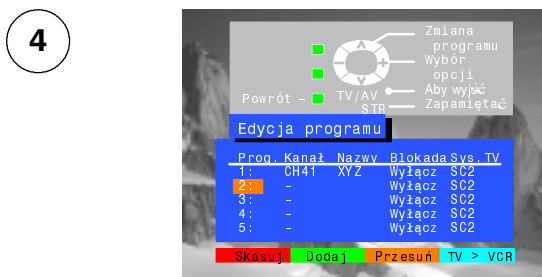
4

Zmiana programu
Wybór opcji
Aby wyjść
Zapamiętać
Powrót –
TV/AV
STR

Edycja programu

| Prog. | Kanał | Nazwy | Blokada | Sys. TV |
|---|---|---|---|---|
| 1: | CH41 | XYZ | Wyłącz | SC2 |
| 2: | – | | Wyłącz | SC2 |
| 3: | – | | Wyłącz | SC2 |
| 4: | – | | Wyłącz | SC2 |
| 5: | – | | Wyłącz | SC2 |

Skasuj Dodaj Przesuń TV > VCR